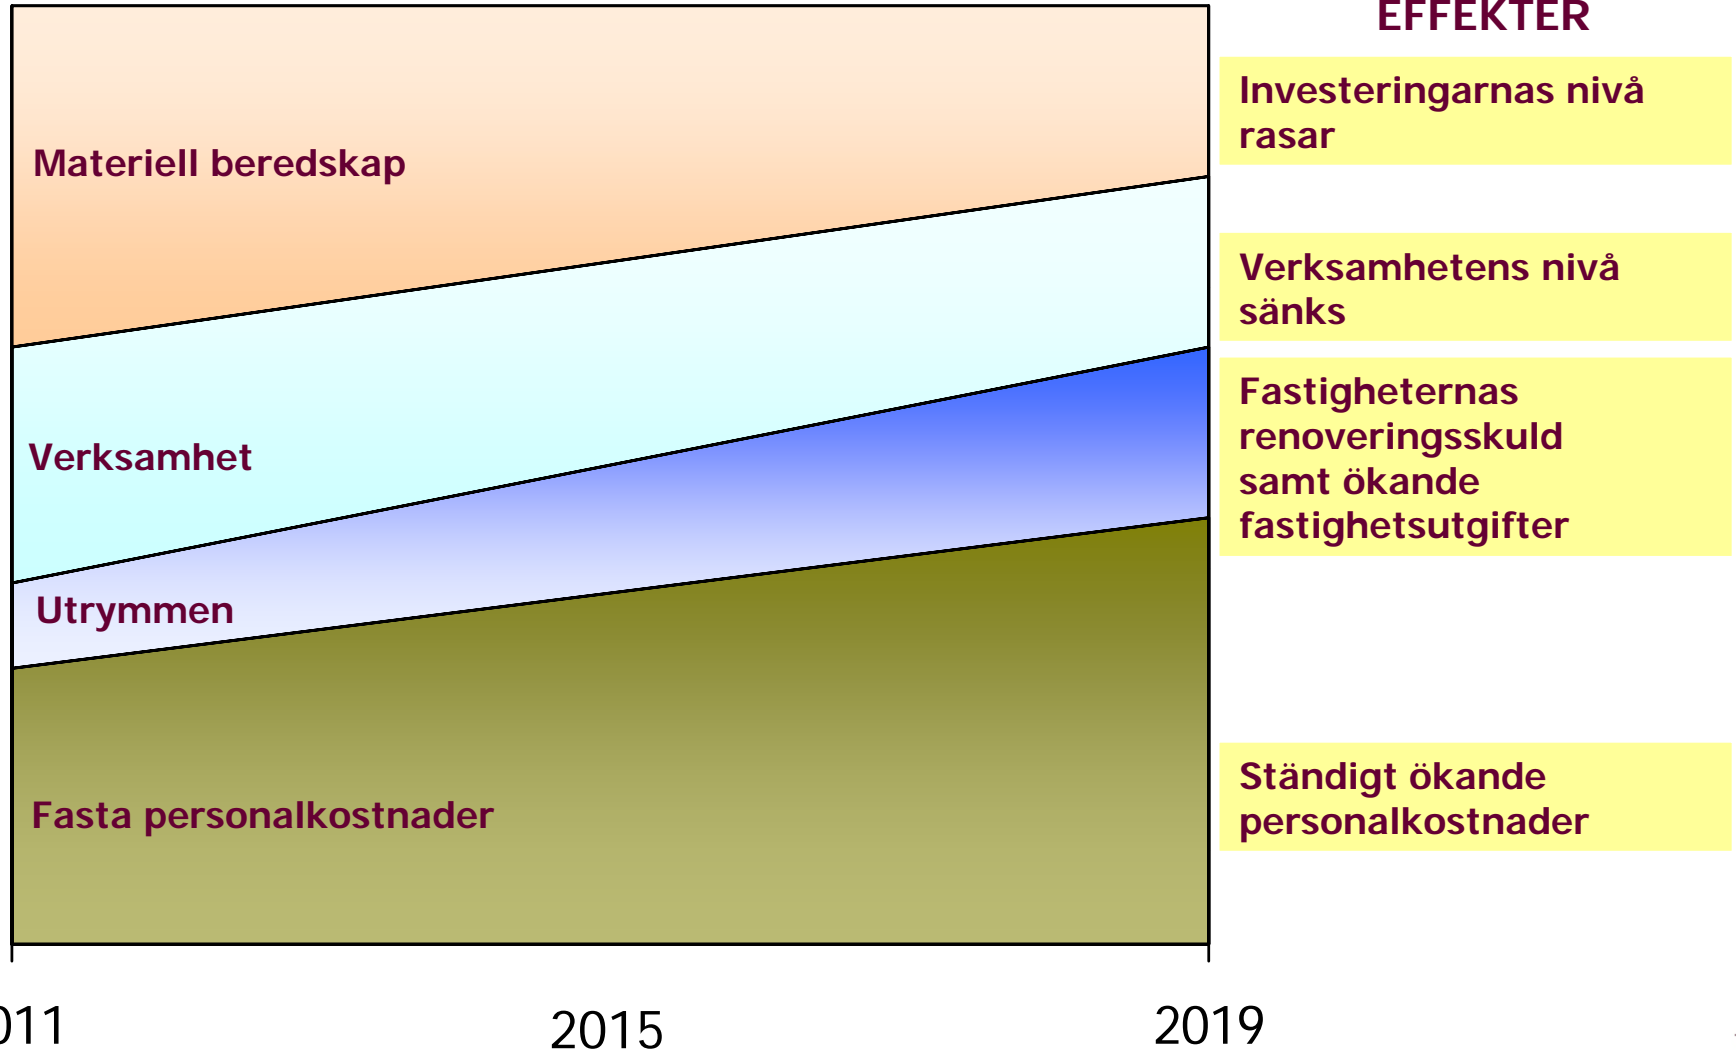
EFFEKTER

Materiell beredskap

Verksamhet

Utrymmen

Fasta personalkostnader

Investeringarnas nivå rasar

Verksamhetens nivå sänks

Fastigheternas renoveringsskuld samt ökande fastighetsutgifter

Ständigt ökande personalkostnader

011

2015

2019